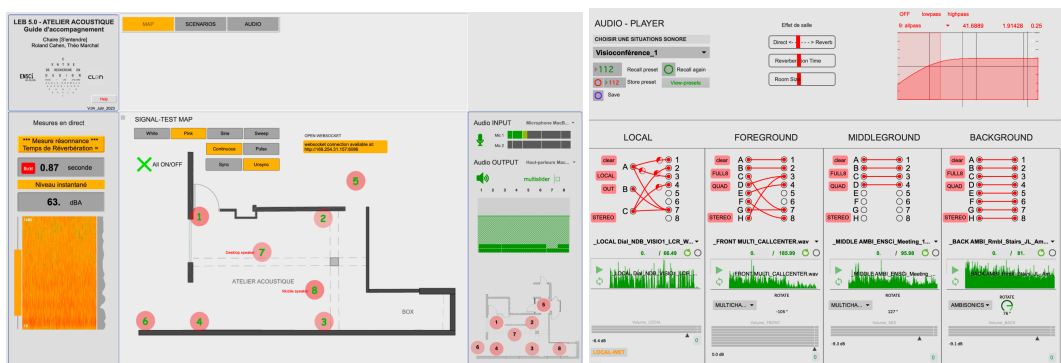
LEB 5.0 - ATELIER ACOUSTIQUE
Guide d'accompagnement
Chaire [S]entendre]
Roland Cahen, Théo Marchal

ENSCi
CLiM

Help
V2.4_Juin_2023

MAP SCENARIOS AUDIO

Mesures en direct
*** Mesure résonnance ***
Temps de Réverbération +
0.87 seconde
Niveau instantané
63. dBA

SIGNAL-TEST MAP
White Pink Sine Sweep
Continuous Pulse
Sync Unsync
All ON/OFF
OPEN WEBSOCKET
websocket connection available at: http://169.254.31.157:6686
1 2 3 4 5 6 7 8
Desktop speaker
Mobile speaker
ATELIER ACOUSTIQUE
BOX

Audio INPUT Microphone MacB...
Mic 1
Mic 2
Audio OUTPUT Haut-parleurs Mac...
multislider
1 2 3 4 5 6 7 8

AUDIO - PLAYER
CHOISIR UNE SITUATIONS SONORE
Visioconférence_1
Recall preset Recall again
Store preset View presets
Save
Effet de salle
Direct <- - - - -> Reverb
Reverberation Time
Room Size

OFF lowpass highpass
8: allpass 41.6889 1.91428 0.25

LOCAL
clear LOCAL OUT STEREO
A B C
1 2 3 4 5 6 7 8
_LOCAL Dial_NDB_VISIO1_LCR_W...
0. / 66.49
LOCAL Dial_NDB_VISIO1_LCR...
Volume_LOCAL
-6.4 dB 0
LOCAL-INST

FOREGROUND
clear FULL8 QUAD STEREO
A B C D E F G H
1 2 3 4 5 6 7 8
_FRONT MULTI_CALLCENTER.wav
0. / 185.99
FRONT MULTI_CALLCENTER.wav
MULTICHA... ROTATE
-106 °
Volume_FRONT
0.0 dB 0

MIDDLEGROUND
clear FULL8 QUAD STEREO
A B C D E F G H
1 2 3 4 5 6 7 8
_MIDDLE AMBI_ENSCI_Meeting_1...
0. / 95.98
MIDDLE AMBI_ENSCI_Meeting...
MULTICHA... ROTATE
227 °
Volume_MID
-8.3 dB 0

BACKGROUND
clear FULL8 QUAD STEREO
A B C D E F G H
1 2 3 4 5 6 7 8
_BACK AMBI_Rmbl_Stairs_JL_Am...
0. / 81.
BACK AMBI_Rmbl_Stairs_JL_A...
AMBISONICS ROTATE
78 °
Volume_BACK
-9.1 dB 0